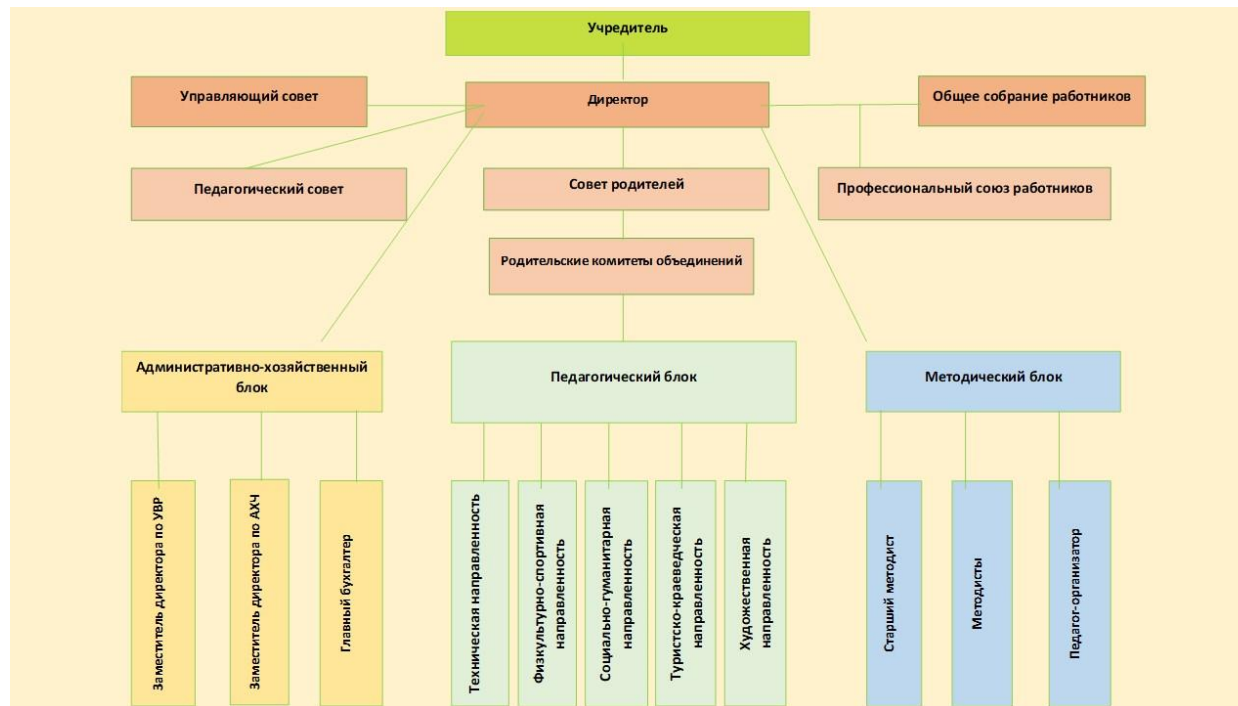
Учредитель

Управляющий совет

Директор

Общее собрание работников

Педагогический совет

Совет родителей

Профессиональный союз работников

Родительские комитеты объединений

Административно-хозяйственный блок

Педагогический блок

Методический блок

Заместитель директора по УВР

Заместитель директора по АХЧ

Главный бухгалтер

Техническая направленность

Физкультурно-спортивная направленность

Социально-гуманитарная направленность

Туристско-краеведческая направленность

Художественная направленность

Старший методист

Методисты

Педагог-организатор